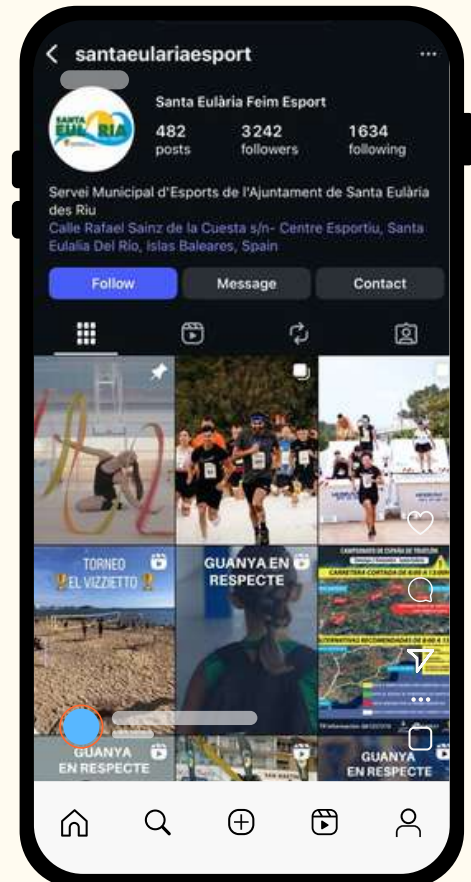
santaeulariaesport

SANTA EULÀRIA

Santa Eulària Feim Esport

482 posts

3242 followers

1634 following

Servei Municipal d'Esports de l'Ajuntament de Santa Eulària des Riu
Calle Rafael Sainz de la Cuesta s/n- Centre Esportiu, Santa Eulalia Del Río, Islas Baleares, Spain

Follow

Message

Contact

TORNEO EL VIZZIETTO

GUANYA EN RESPECTE

CAMPEONATO DE ESPAÑA DE TRIATLÓN

CARRETERA CORTADA DE 8:00 A 13:00

GUANYA EN RESPECTE

GUANYA EN RESPECTE